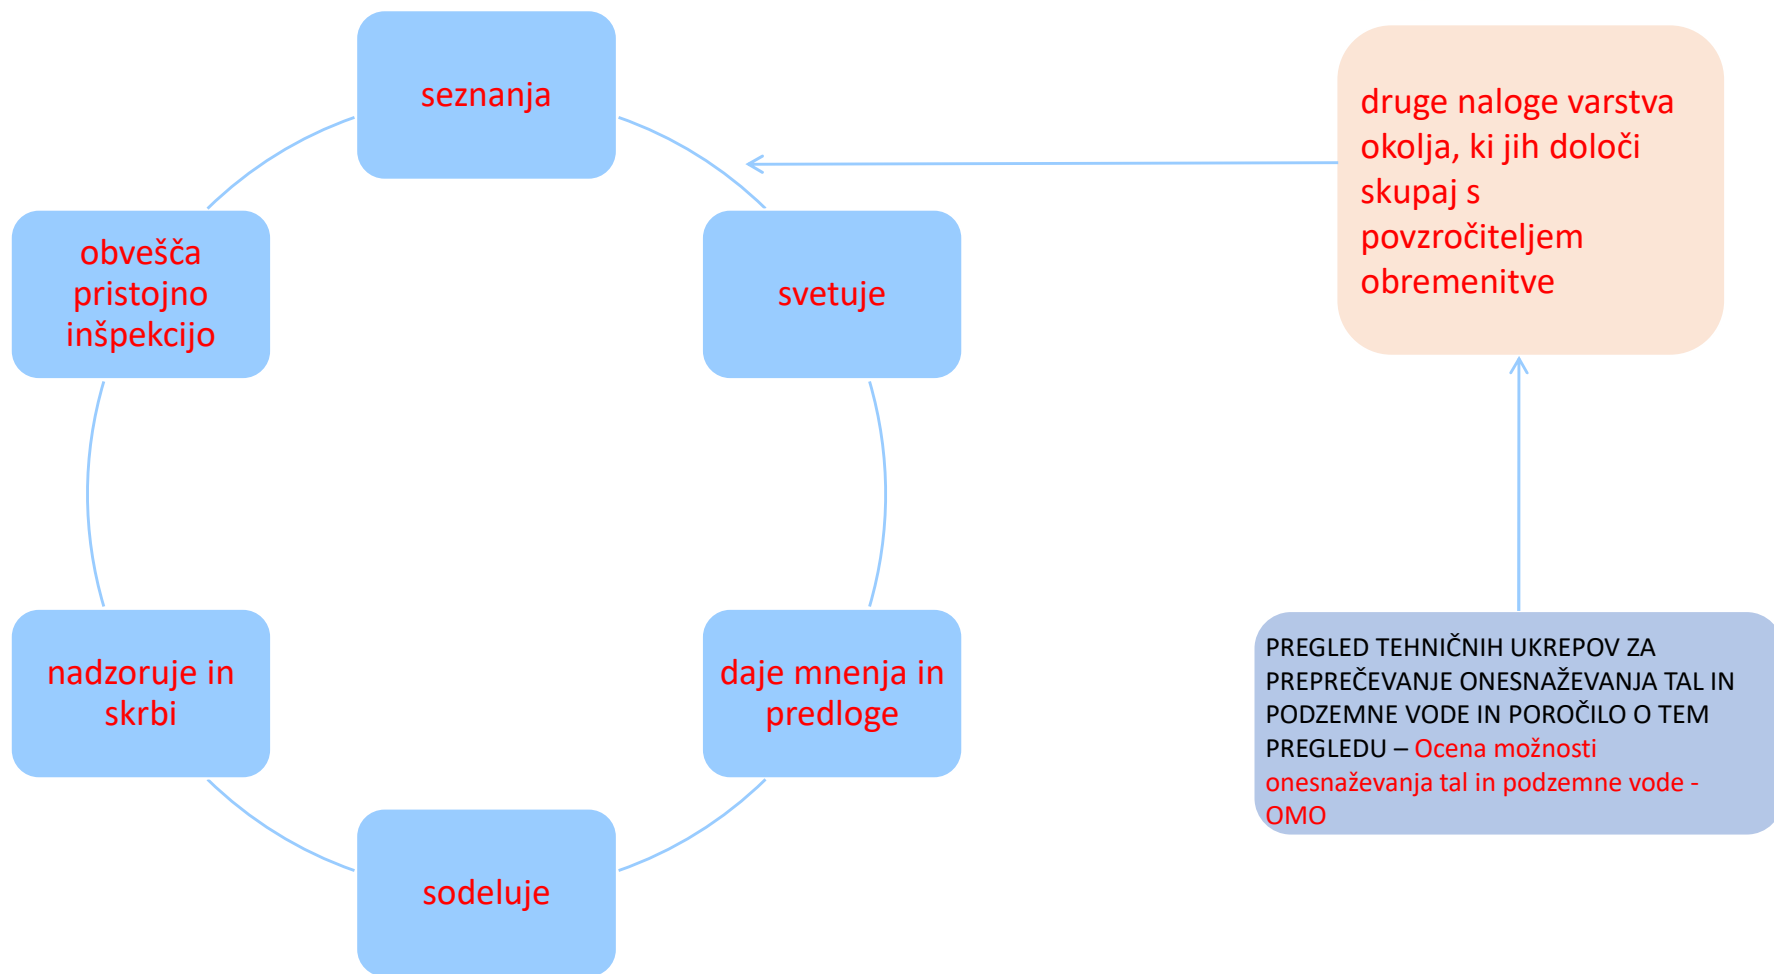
seznanja

svetuje

daje mnenja in predloge

sodeluje

nadzoruje in skrbi

obvešča pristojno inšpekcijo

druge naloge varstva okolja, ki jih določi skupaj s povzročiteljem obremenitve

PREGLED TEHNIČNIH UKREPOV ZA PREPREČEVANJE ONESNAŽEVANJA TAL IN PODZEMNE VODE IN POROČILO O TEM PREGLEDU – Ocena možnosti onesnaževanja tal in podzemne vode - OMO